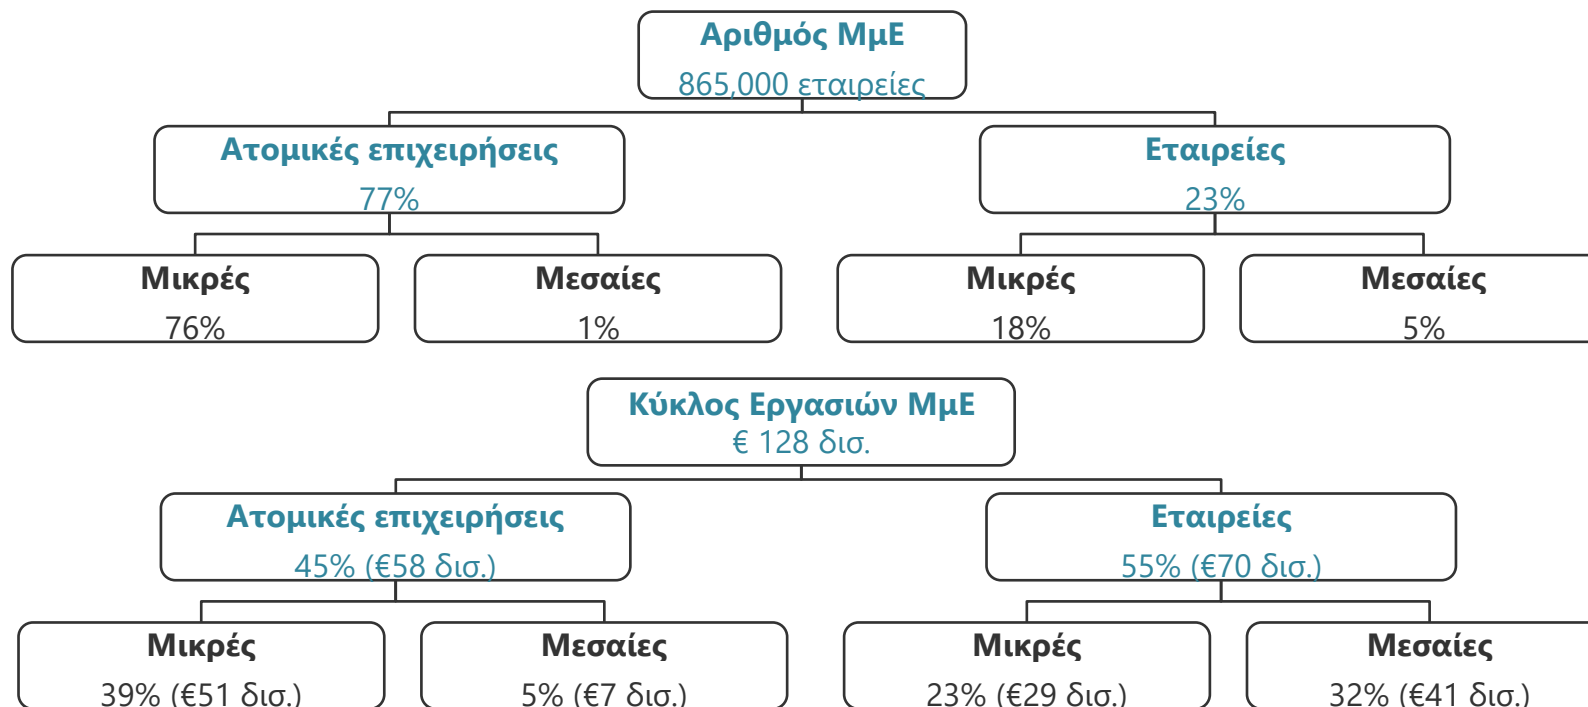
Αριθμός ΜμΕ
865,000 εταιρείες

Ατομικές επιχειρήσεις
77%

Εταιρείες
23%

Μικρές
76%

Μεσαίες
1%

Μικρές
18%

Μεσαίες
5%

Κύκλος Εργασιών ΜμΕ
€ 128 δισ.

Ατομικές επιχειρήσεις
45% (€58 δισ.)

Εταιρείες
55% (€70 δισ.)

Μικρές
39% (€51 δισ.)

Μεσαίες
5% (€7 δισ.)

Μικρές
23% (€29 δισ.)

Μεσαίες
32% (€41 δισ.)